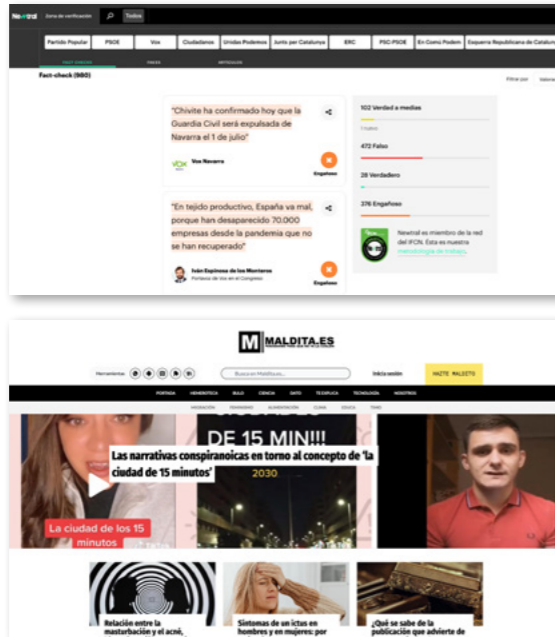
Newtral Zona de verificación Todos

Partido Popular | PSOE | Vox | Ciudadanos | Unidas Podemos | Junts per Catalunya | ERC | PSC-PSOE | En Comú Podem | Esquerra Republicana de Cataluny

FACT-CHECKS | FAKES | ARTÍCULOS

Fact-check (980)

Filtrar por | Valora

"Chivite ha confirmado hoy que la Guardia Civil será expulsada de Navarra el 1 de julio"

Vox Navarra

Engañoso

"En tejido productivo, España va mal, porque han desaparecido 70.000 empresas desde la pandemia que no se han recuperado"

Iván Espinosa de los Monteros
Portavoz de Vox en el Congreso

Engañoso

102 Verdad a medias

472 Falso

28 Verdadero

376 Engañoso

Newtral es miembro de la red del IFCN. Esta es nuestra metodología de trabajo.

MALDITA.ES

Herramientas

Busca en Maldita.es...

Inicia sesión

HAZTE MALDITO

PORTADA | HEMEROTECA | BULO | CIENCIA | DATO | TE EXPLICA | TECNOLOGÍA | NOSOTROS

DE 15 MIN!!!

Las narrativas conspiranoicas en torno al concepto de 'la ciudad de 15 minutos'

2030

La ciudad de los 15 minutos

Relación entre la masturbación y el acné,

Síntomas de un ictus en hombres y en mujeres: por

¿Qué se sabe de la publicación que advierte de